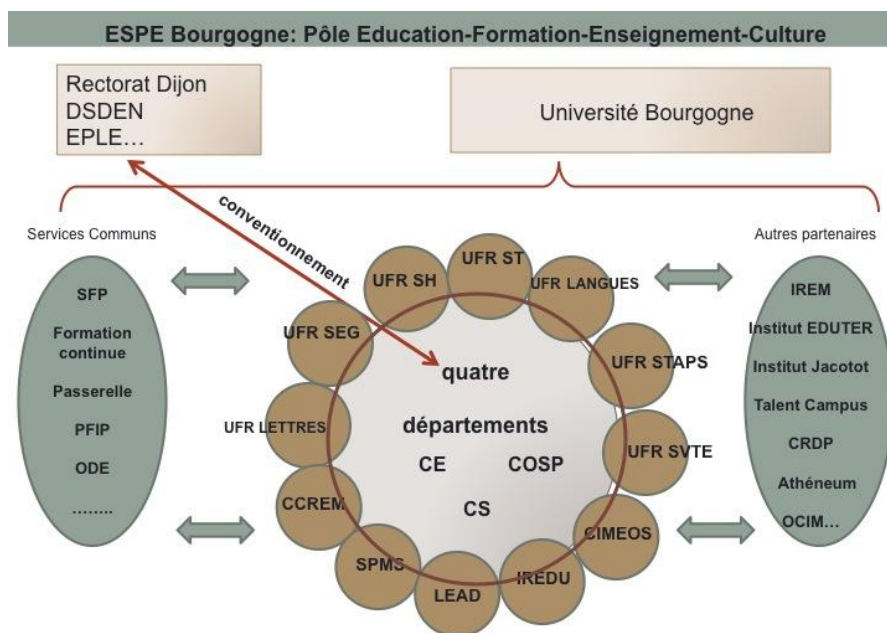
ESPE Bourgogne: Pôle Education-Formation-Enseignement-Culture

Rectorat Dijon
DSDEN
EPLE…

Université Bourgogne

conventionnement

Services Communs

SFP
Formation continue
Passerelle
PFIP
ODE
……..

UFR ST
UFR SH
UFR LANGUES
UFR SEG
UFR STAPS
UFR LETTRES
UFR SVTE
CCREM
CIMEOS
SPMS
IREDU
LEAD

quatre
départements
CE
COSP
CS

Autres partenaires

IREM
Institut EDUTER
Institut Jacotot
Talent Campus
CRDP
Athéneum
OCIM…